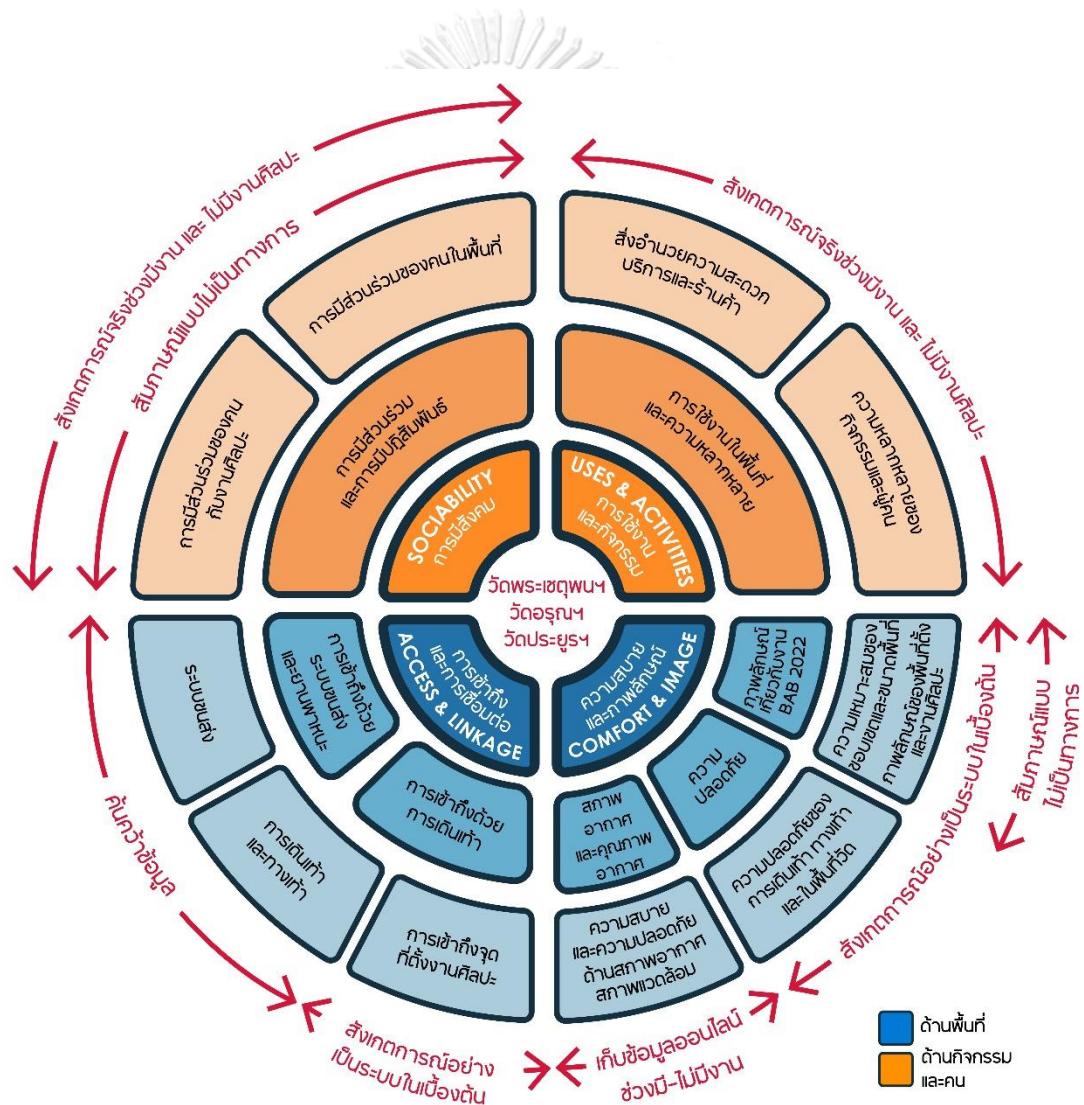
วัดพระเชตุพนฯ
วัดอรุณฯ
วัดประยูรฯ

SOCIABILITY
การมีสังคม

USES & ACTIVITIES
การใช้งานและกิจกรรม

ACCESS & LINKAGE
การเข้าถึงและการเชื่อมต่อ

COMFORT & IMAGE
ความสบายและภาพลักษณ์

การมีส่วนร่วมและการมีปฏิสัมพันธ์

การใช้งานในพื้นที่และความหลากหลาย

การมีส่วนร่วมของคนในพื้นที่

การมีส่วนร่วมของคนกับงานศิลปะ

สิ่งอำนวยความสะดวก บริการและร้านค้า

ความหลากหลายของกิจกรรมและผู้คน

การเข้าถึงด้วยระบบขนส่งและยานพาหนะ

การเข้าถึงด้วยการเดินเท้า

ขนส่งระบบราง

การเดินเท้าและทางเท้า

การเข้าถึงจุดที่ตั้งงานศิลปะ

ภาพลักษณ์เกี่ยวกับงาน BAB 2022

ความปลอดภัย

สภาพอากาศและคุณภาพอากาศ

ความเหมาะสมของขอบเขตและขนาดพื้นที่ ภาพลักษณ์ของพื้นที่ตั้งและงานศิลปะ

ความปลอดภัยของการเดินเท้า ทางเท้าและในพื้นที่วัด

ความสบายและความปลอดภัยด้านสภาพอากาศ สภาพแวดล้อม

สังเกตการณ์จริงช่วงมีงาน และ ไม่มีงานศิลปะ

สัมภาษณ์แบบไม่เป็นทางการ

สังเกตการณ์จริงช่วงมีงาน และ ไม่มีงานศิลปะ

สัมภาษณ์แบบไม่เป็นทางการ

สังเกตการณ์อย่างเป็นระบบในเบื้องต้น

ค้นคว้าข้อมูล

สังเกตการณ์อย่างเป็นระบบในเบื้องต้น

เก็บข้อมูลออนไลน์ ช่วงมี-ไม่มีงาน

ด้านพื้นที่
ด้านกิจกรรมและคน